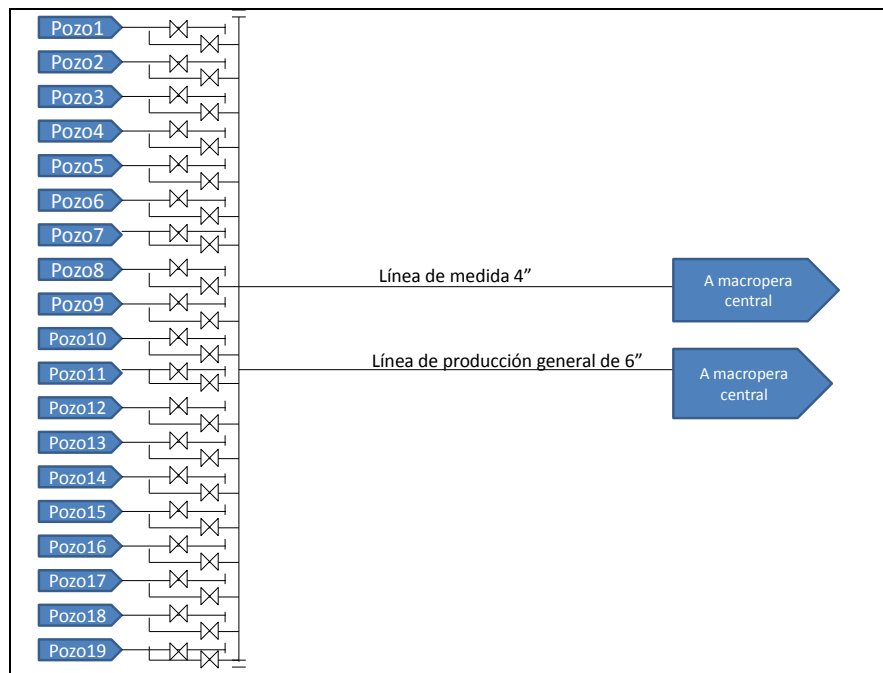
Pozo1
Pozo2
Pozo3
Pozo4
Pozo5
Pozo6
Pozo7
Pozo8
Pozo9
Pozo10
Pozo11
Pozo12
Pozo13
Pozo14
Pozo15
Pozo16
Pozo17
Pozo18
Pozo19

Línea de medida 4”

A macropera central

Línea de producción general de 6”

A macropera central